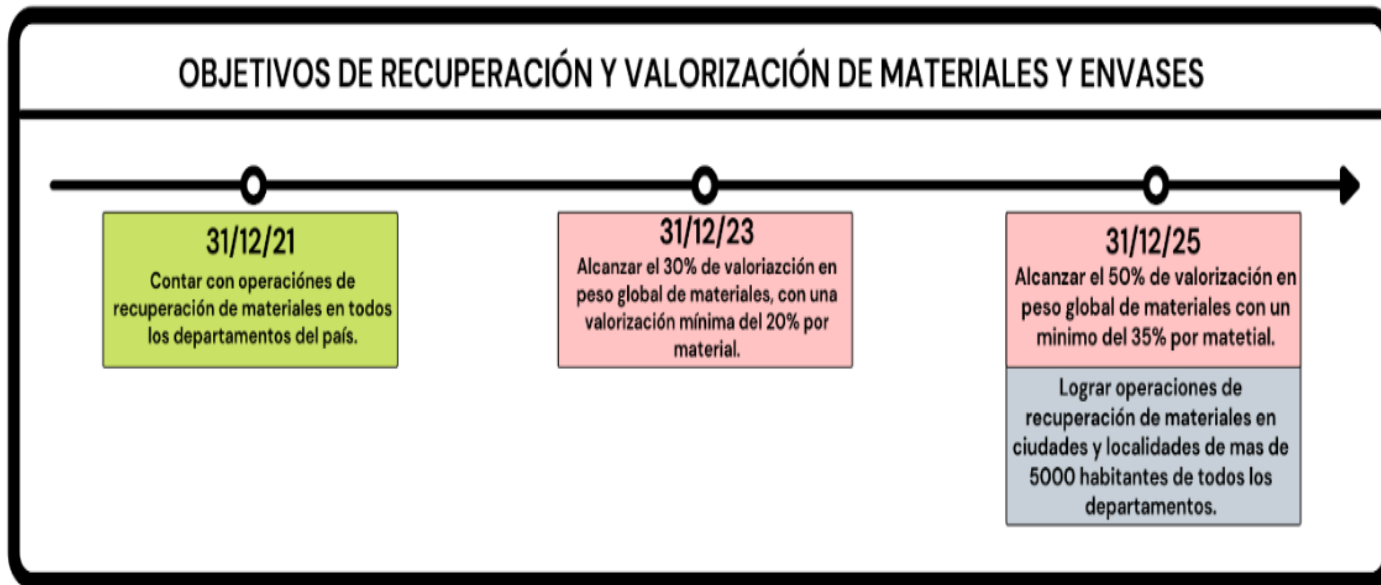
OBJETIVOS DE RECUPERACIÓN Y VALORIZACIÓN DE MATERIALES Y ENVASES

31/12/21
Contar con operaciónes de recuperación de materiales en todos los departamentos del país.

31/12/23
Alcanzar el 30% de valoriazción en peso global de materiales, con una valorización mínima del 20% por material.

31/12/25
Alcanzar el 50% de valorización en peso global de materiales con un minimo del 35% por matetial.

Lograr operaciones de recuperación de materiales en ciudades y localidades de mas de 5000 habitantes de todos los departamentos.